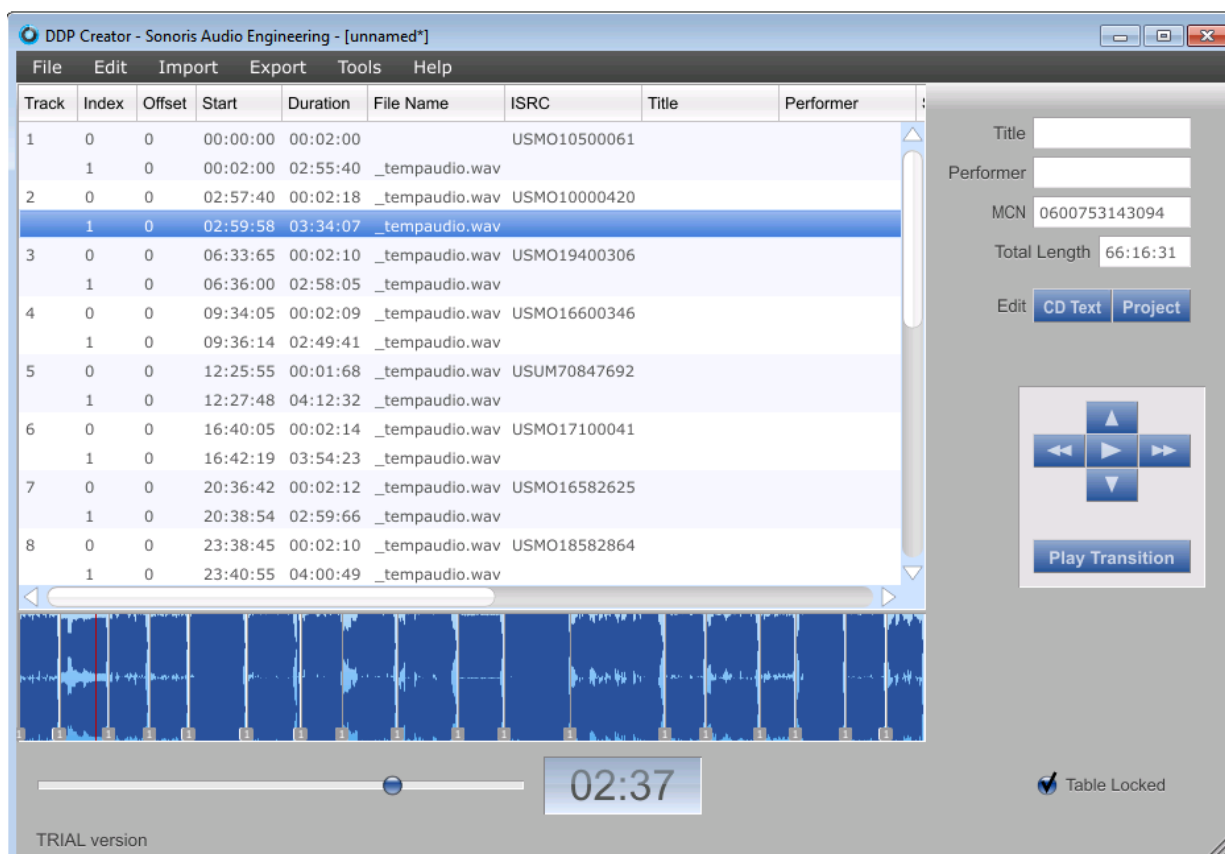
DDP Creator - Sonoris Audio Engineering - [unnamed*]

File Edit Import Export Tools Help

| Track | Index | Offset | Start | Duration | File Name | ISRC | Title | Performer |
|---|---|---|---|---|---|---|---|---|
| 1 | 0 | 0 | 00:00:00 | 00:02:00 | | USMO10500061 | | |
| | 1 | 0 | 00:02:00 | 02:55:40 | _tempaudio.wav | | | |
| 2 | 0 | 0 | 02:57:40 | 00:02:18 | _tempaudio.wav | USMO10000420 | | |
| | 1 | 0 | 02:59:58 | 03:34:07 | _tempaudio.wav | | | |
| 3 | 0 | 0 | 06:33:65 | 00:02:10 | _tempaudio.wav | USMO19400306 | | |
| | 1 | 0 | 06:36:00 | 02:58:05 | _tempaudio.wav | | | |
| 4 | 0 | 0 | 09:34:05 | 00:02:09 | _tempaudio.wav | USMO16600346 | | |
| | 1 | 0 | 09:36:14 | 02:49:41 | _tempaudio.wav | | | |
| 5 | 0 | 0 | 12:25:55 | 00:01:68 | _tempaudio.wav | USUM70847692 | | |
| | 1 | 0 | 12:27:48 | 04:12:32 | _tempaudio.wav | | | |
| 6 | 0 | 0 | 16:40:05 | 00:02:14 | _tempaudio.wav | USMO17100041 | | |
| | 1 | 0 | 16:42:19 | 03:54:23 | _tempaudio.wav | | | |
| 7 | 0 | 0 | 20:36:42 | 00:02:12 | _tempaudio.wav | USMO16582625 | | |
| | 1 | 0 | 20:38:54 | 02:59:66 | _tempaudio.wav | | | |
| 8 | 0 | 0 | 23:38:45 | 00:02:10 | _tempaudio.wav | USMO18582864 | | |
| | 1 | 0 | 23:40:55 | 04:00:49 | _tempaudio.wav | | | |

Title
Performer
MCN 0600753143094
Total Length 66:16:31
Edit CD Text Project

Play Transition

02:37

Table Locked

TRIAL version